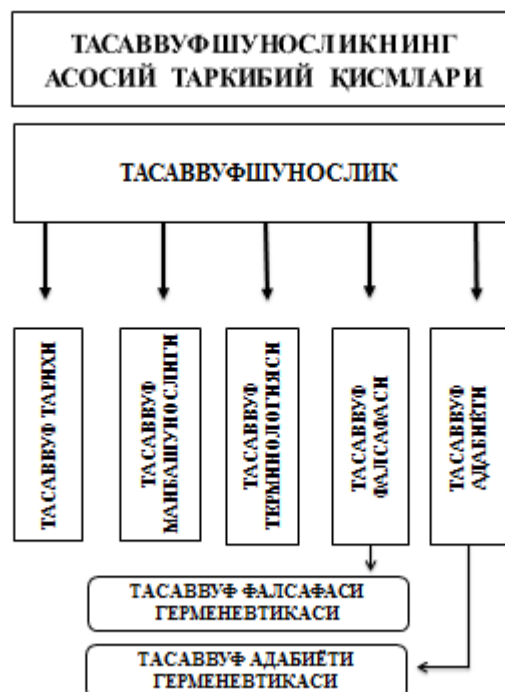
ТАСАВВУФШУНОСЛИКНИНГ АСОСИЙ ТАРКИБИЙ ҚИСМЛАРИ

ТАСАВВУФШУНОСЛИК

ТАСАВВУФ ТАРИХИ

ТАСАВВУФ МАНБАШУНОСЛИГИ

ТАСАВВУФ ТЕРМИНОЛОГИЯСИ

ТАСАВВУФ ФАЛСАФАСИ

ТАСАВВУФ АДАБИЁТИ

ТАСАВВУФ ФАЛСАФАСИ ГЕРМЕНЕВТИКАСИ

ТАСАВВУФ АДАБИЁТИ ГЕРМЕНЕВТИКАСИ